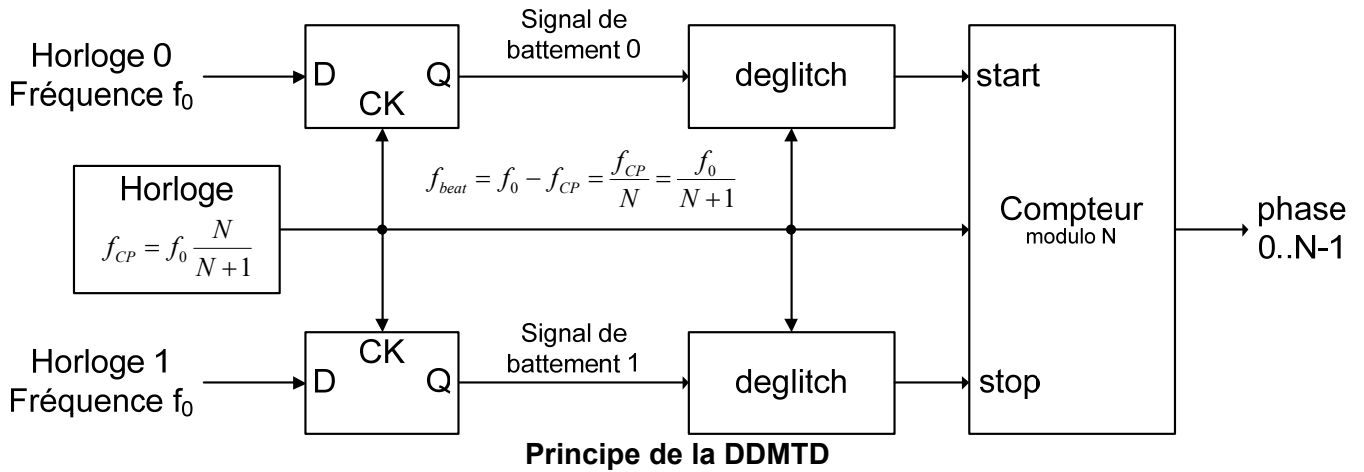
Horloge 0
Fréquence $f_0$

D
Q
CK

Signal de battement 0

deglitch

start

Horloge
$f_{CP} = f_0 \frac{N}{N+1}$

$f_{beat} = f_0 - f_{CP} = \frac{f_{CP}}{N} = \frac{f_0}{N+1}$

Compteur
modulo N

phase
0..N-1

Horloge 1
Fréquence $f_0$

CK
D
Q

Signal de battement 1

deglitch

stop

Principe de la DDMTD